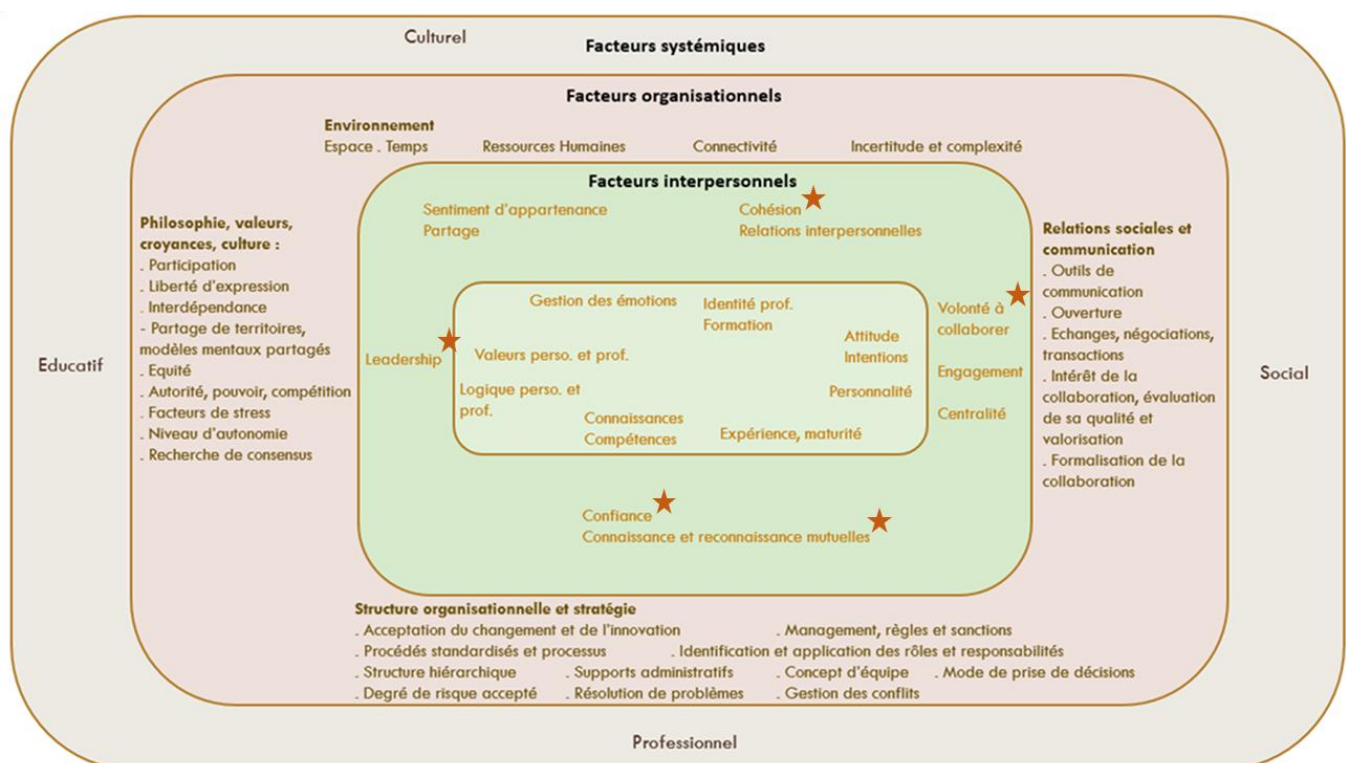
Culturel

Facteurs systémiques

Facteurs organisationnels

Environnement
Espace . Temps Ressources Humaines Connectivité Incertitude et complexité

Facteurs interpersonnels

Sentiment d'appartenance
Partage

Cohésion
Relations interpersonnelles

Philosophie, valeurs, croyances, culture :
. Participation
. Liberté d'expression
. Interdépendance
. Partage de territoires, modèles mentaux partagés
. Equité
. Autorité, pouvoir, compétition
. Facteurs de stress
. Niveau d'autonomie
. Recherche de consensus

Educatif

Leadership

Gestion des émotions
Identité prof.
Formation
Attitude
Intentions
Valeurs perso. et prof.
Logique perso. et prof.
Personnalité
Connaissances
Compétences
Expérience, maturité

Volonté à collaborer
Engagement
Centralité

Relations sociales et communication
. Outils de communication
. Ouverture
. Echanges, négociations, transactions
. Intérêt de la collaboration, évaluation de sa qualité et valorisation
. Formalisation de la collaboration

Social

Confiance
Connaissance et reconnaissance mutuelles

Structure organisationnelle et stratégie
. Acceptation du changement et de l'innovation . Management, règles et sanctions
. Procédés standardisés et processus . Identification et application des rôles et responsabilités
. Structure hiérarchique . Supports administratifs . Concept d'équipe . Mode de prise de décisions
. Degré de risque accepté . Résolution de problèmes . Gestion des conflits

Professionnel